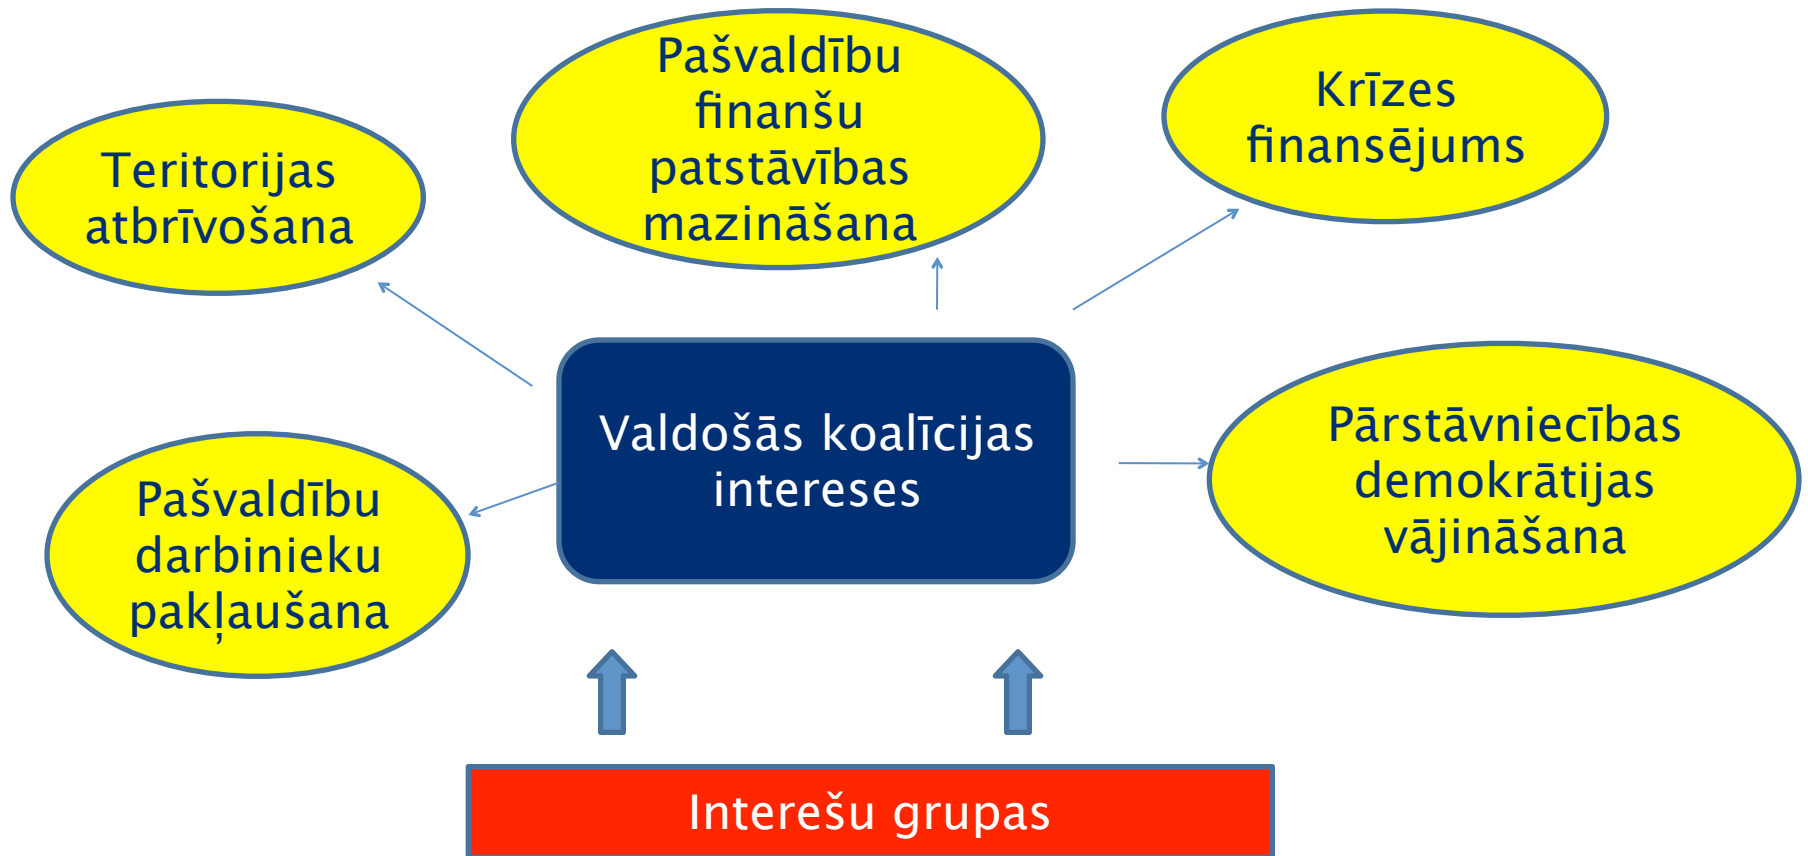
Pašvaldību finanšu patstāvības mazināšana

Krīzes finansējums

Teritorijas atbrīvošana

Valdošās koalīcijas intereses

Pārstāvniecības demokrātijas vājināšana

Pašvaldību darbinieku pakļaušana

Interešu grupas